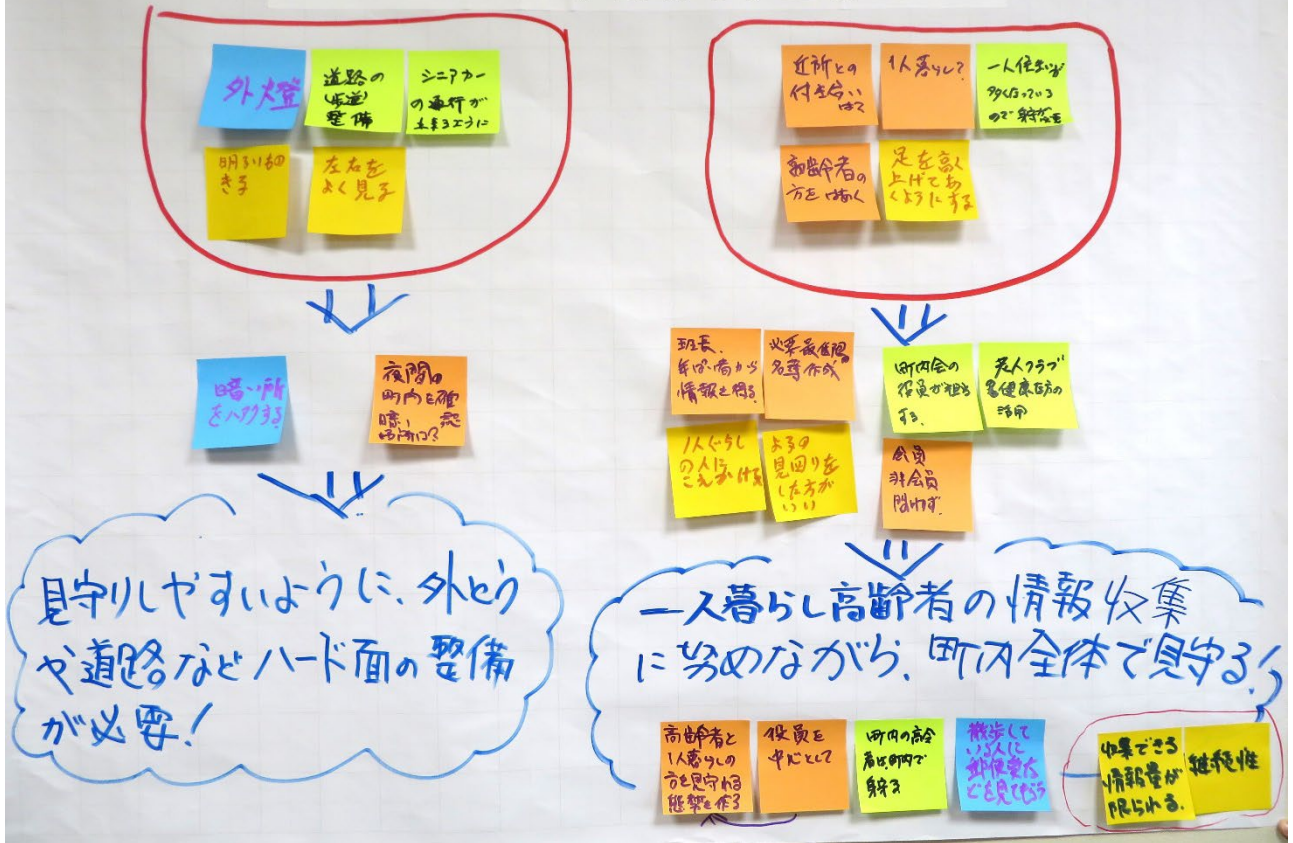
外灯

道路の(歩道)整備

シニアカーの通行が止まるように

明るい街づくり

左右をよく見る

近所との付き合いはない

1人暮らして

一人住まいが多くなっているので 多く

高齢者の方をしめん

足を高く上げて歩くようにする

暗い所をへらす

夜間は町内も暗い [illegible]

班長、年に何回か情報を得る

必要最低限名簿作成

町内会の役員が担当する。

老人クラブ民生委員の訪問

1人ぐらしの人に声かけをする

よるの見回りをした方がいい

会員非会員問わず。

見守りしやすいように、外とうや道路などハード面の整備が必要!

一人暮らし高齢者の情報収集に努めながら、町内全体で見守る!

高齢者と1人暮らしの方と見守れる体制を作る

役員を中心として

町内の高齢者は町内で見守る

散歩している人に郵便受けなども見てもらう

収集できる情報量が限られる。

継続性